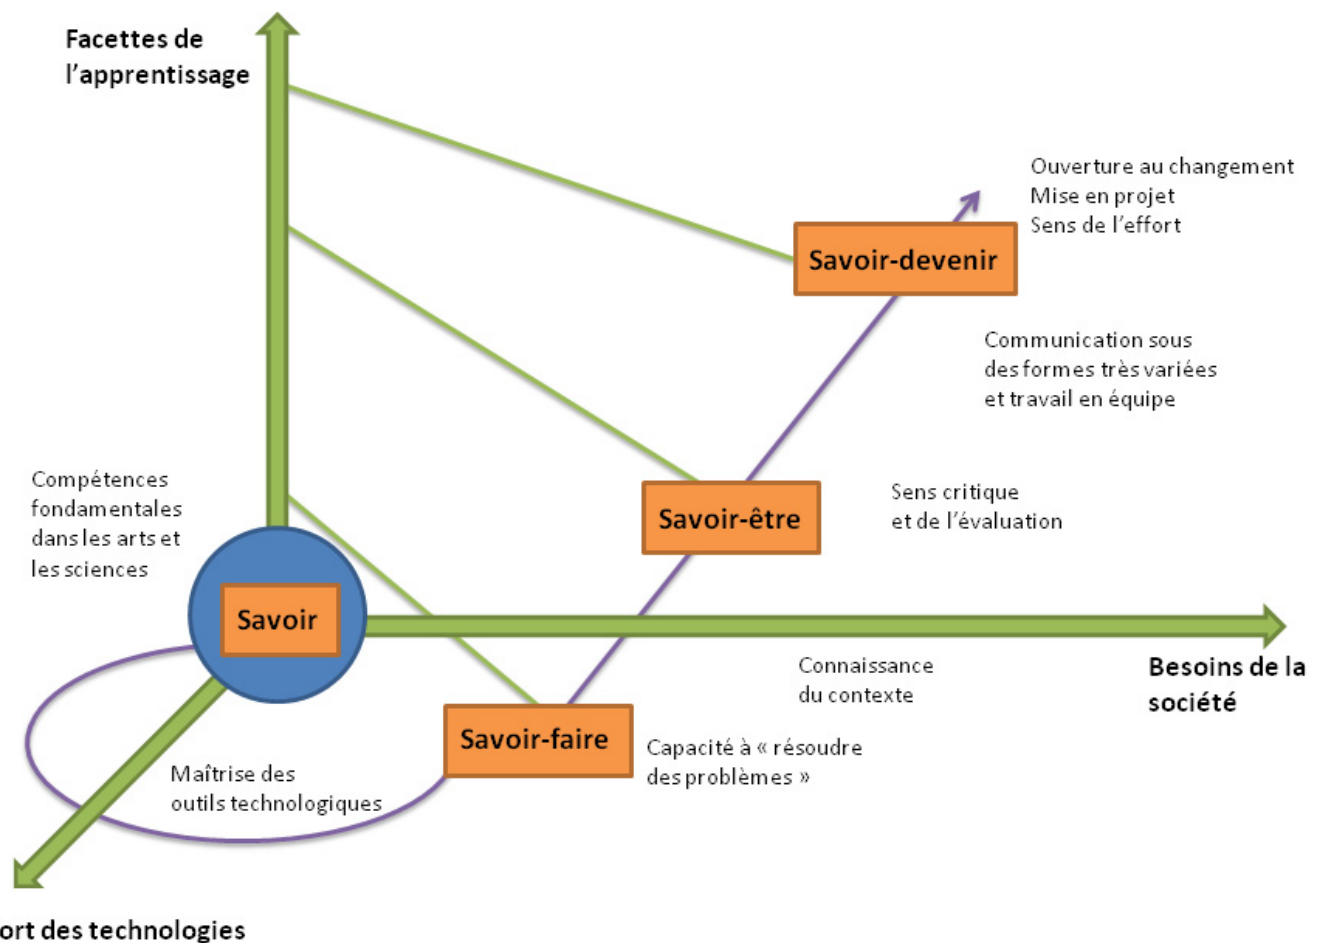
Facettes de l'apprentissage

Ouverture au changement
Mise en projet
Sens de l'effort

Savoir-devenir

Communication sous des formes très variées et travail en équipe

Compétences fondamentales dans les arts et les sciences

Savoir-être

Sens critique et de l'évaluation

Savoir

Connaissance du contexte

Besoins de la société

Savoir-faire

Capacité à « résoudre des problèmes »

Maîtrise des outils technologiques

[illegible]ort des technologies